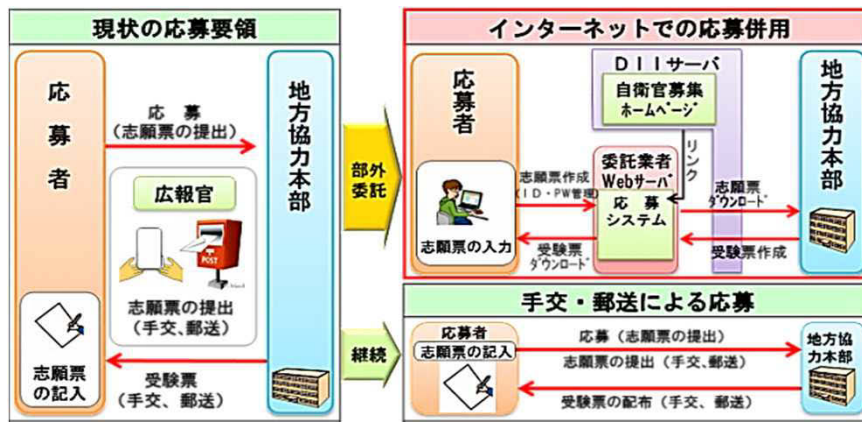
現状の応募要領

応募者

応募
(志願票の提出)

広報官

POST

志願票の提出
(手交、郵送)

志願票の記入

受験票
(手交、郵送)

地方協力本部

部外委託

継続

インターネットでの応募併用

応募者

志願票の入力

DIIサーバ

自衛官募集ホームページ

リンク

委託業者Webサーバ

応募システム

志願票作成
(ID・PW管理)

受験票ダウンロード

志願票ダウンロード

受験票作成

地方協力本部

手交・郵送による応募

応募者
志願票の記入

応募(志願票の提出)

志願票の提出(手交、郵送)

受験票の配布(手交、郵送)

地方協力本部